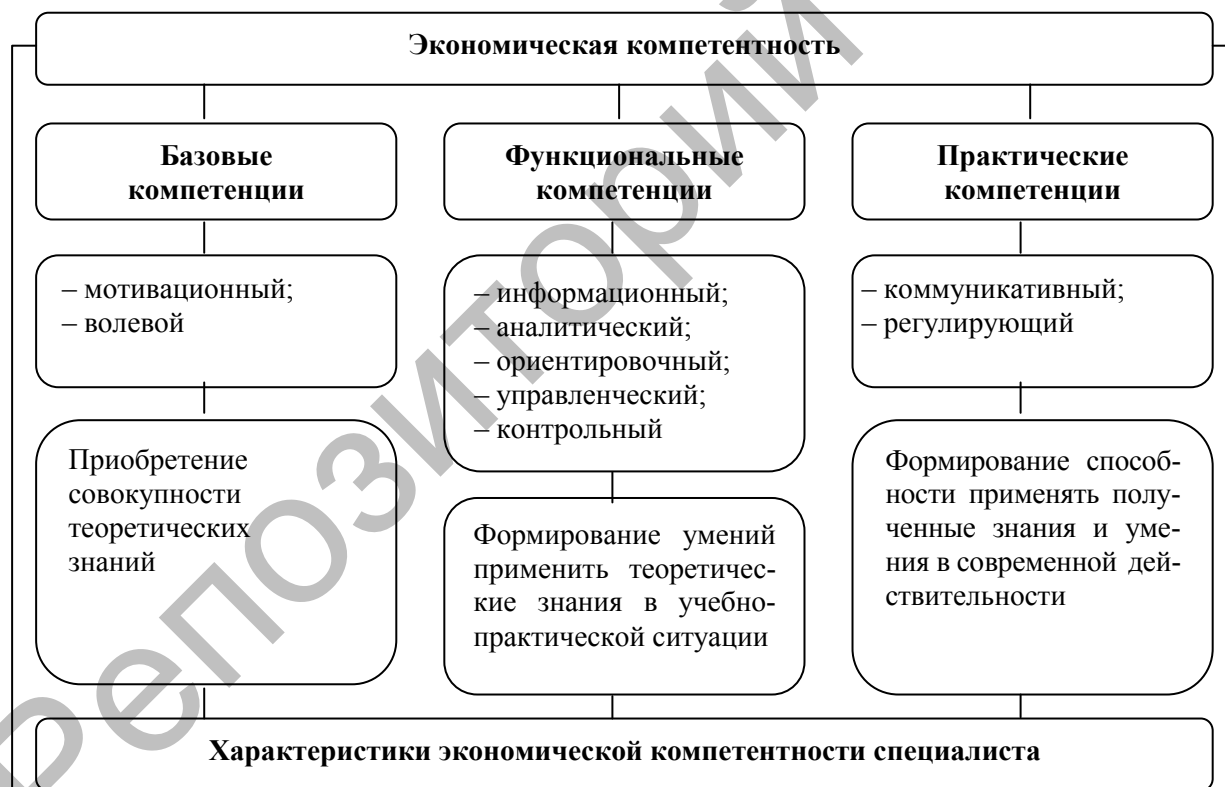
Экономическая компетентность

Базовые компетенции

– мотивационный;
– волевой

Приобретение совокупности теоретических знаний

Функциональные компетенции

– информационный;
– аналитический;
– ориентировочный;
– управленческий;
– контрольный

Формирование умений применить теоретические знания в учебно-практической ситуации

Практические компетенции

– коммуникативный;
– регулирующий

Формирование способности применять полученные знания и умения в современной действительности

Характеристики экономической компетентности специалиста

Репозиторий